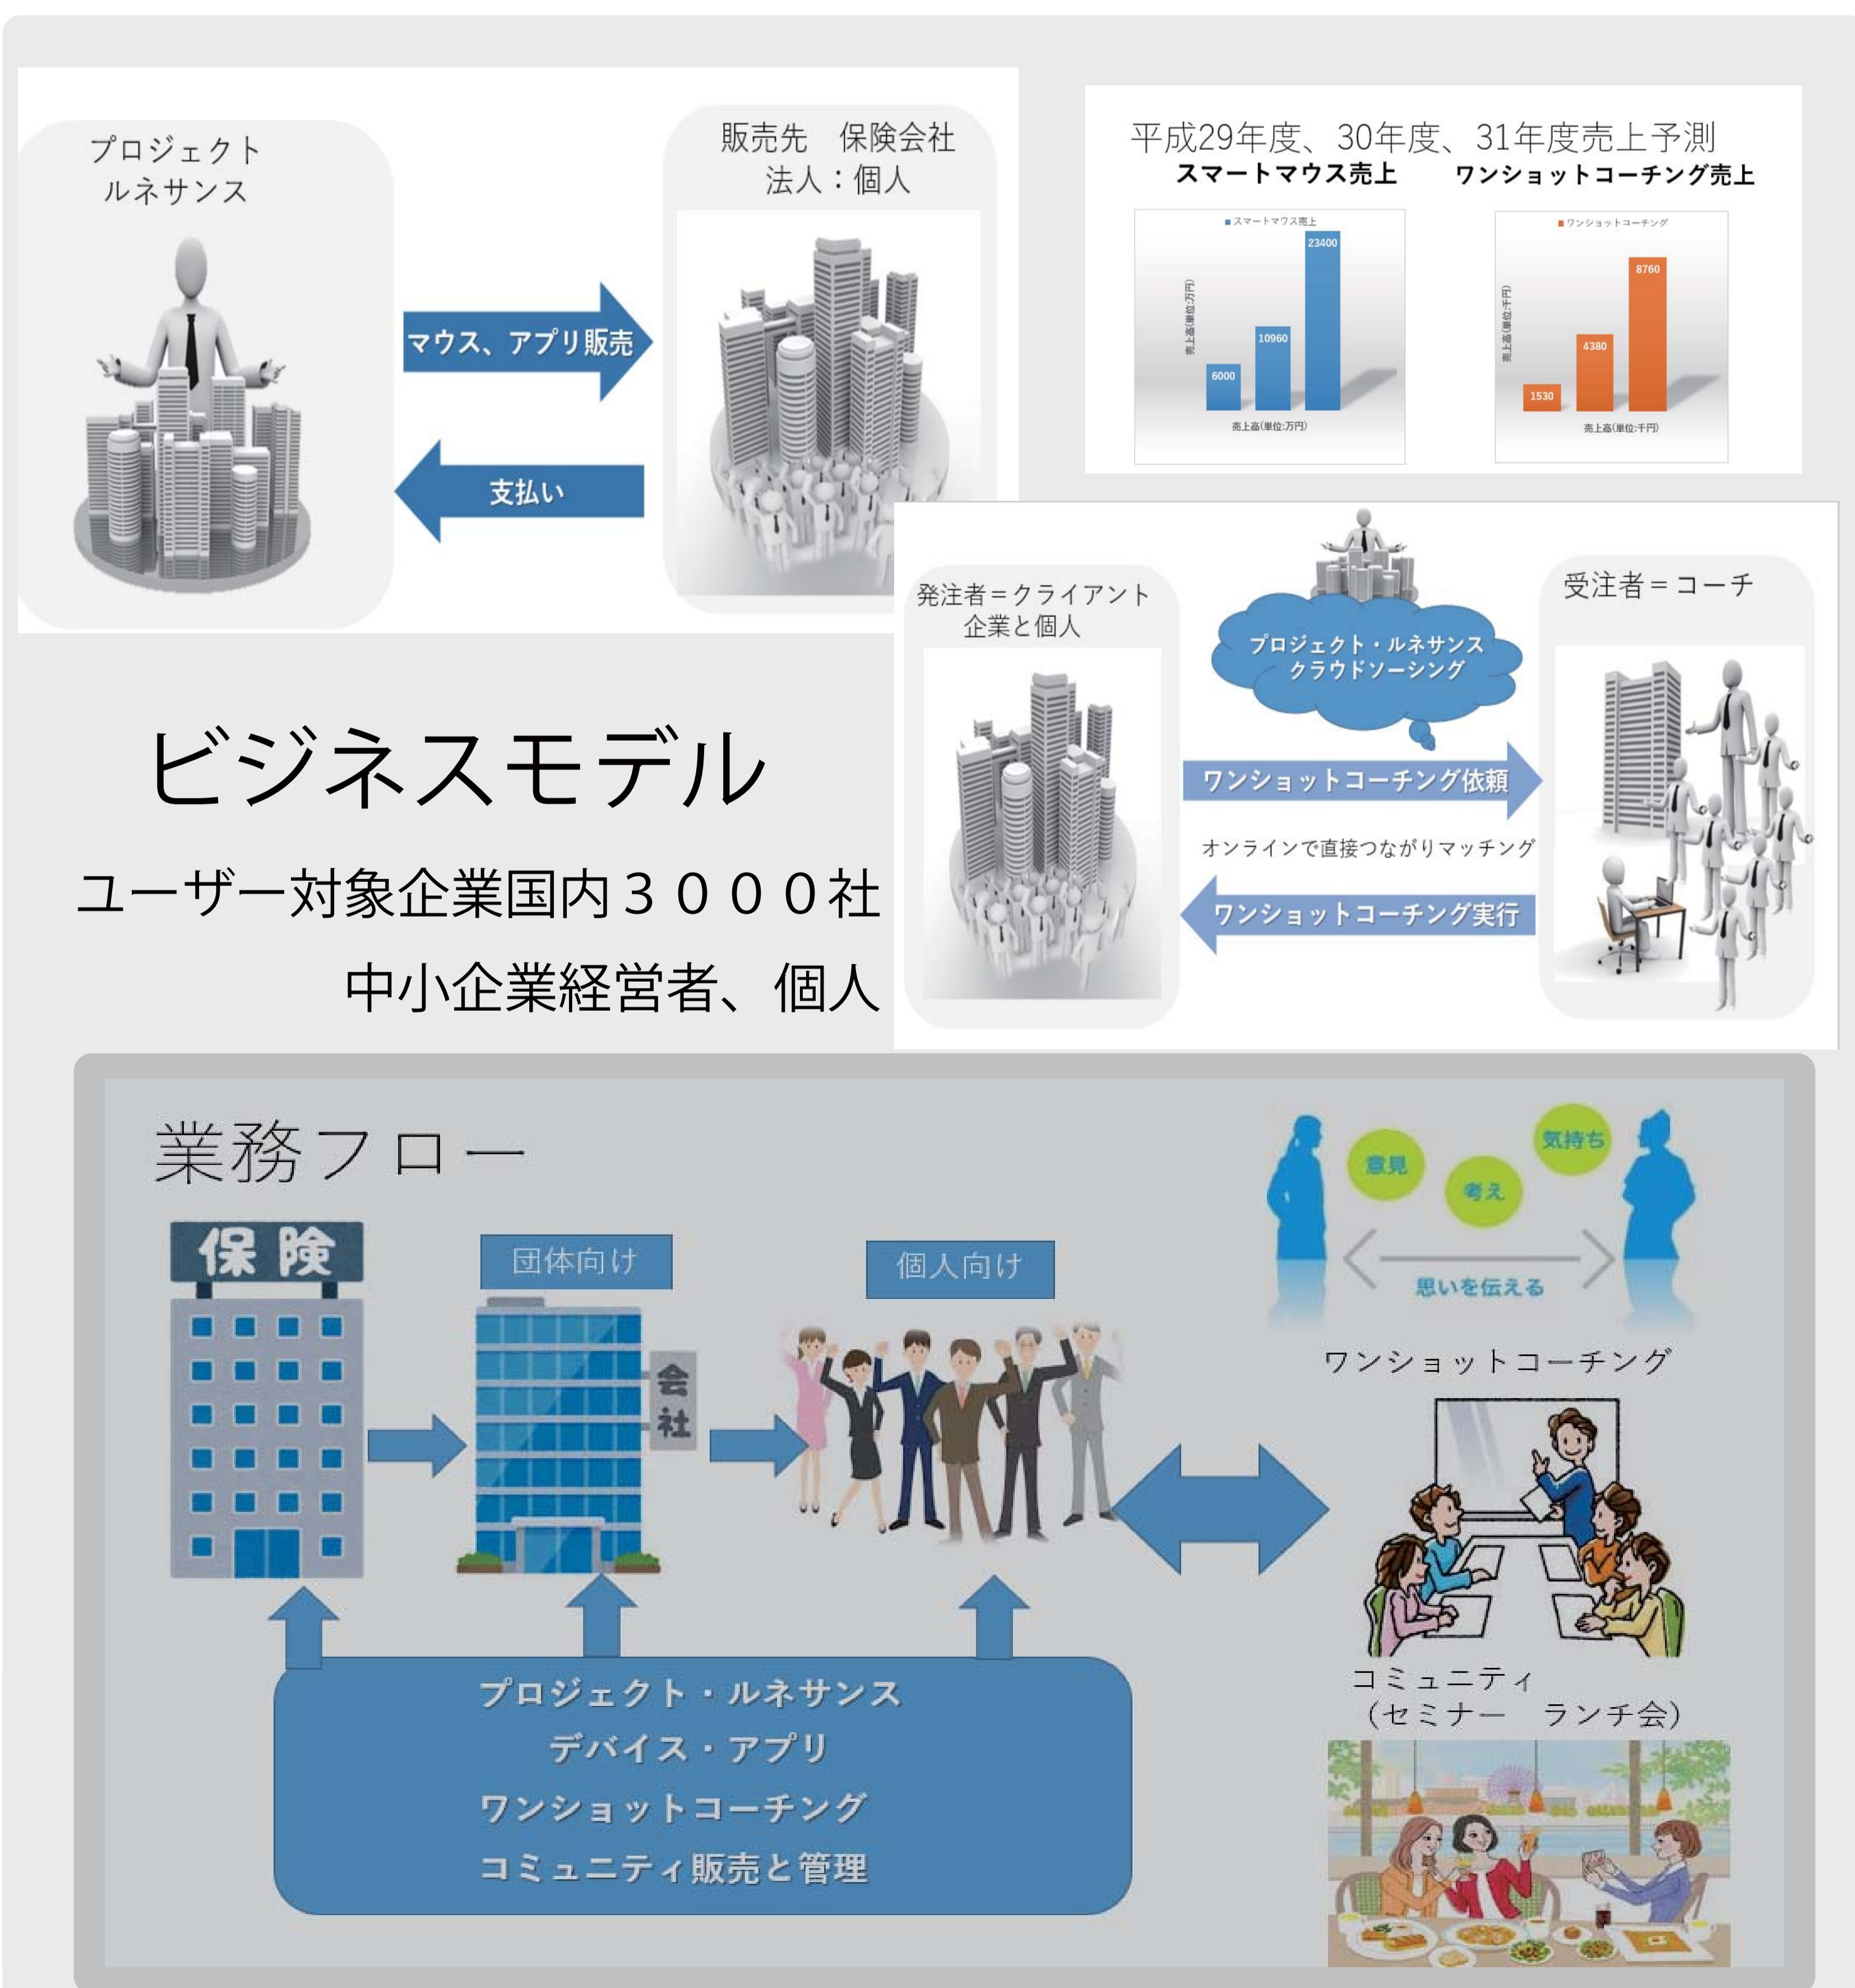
プロジェクト
ルネサンス

マウス、アプリ販売

支払い

販売先　保険会社
法人：個人

平成29年度、30年度、31年度売上予測
スマートマウス売上　　ワンショットコーチング売上

■スマートマウス売上
売上高(単位:万円)
6000
10960
23400
売上高(単位:万円)

■ワンショットコーチング
売上高(単位:千円)
1530
4380
8760
売上高(単位:千円)

発注者＝クライアント
企業と個人

プロジェクト・ルネサンス
クラウドソーシング

受注者＝コーチ

ワンショットコーチング依頼

オンラインで直接つながりマッチング

ワンショットコーチング実行

ビジネスモデル

ユーザー対象企業国内３０００社

中小企業経営者、個人

業務フロー

保険

団体向け

会社

個人向け

意見
考え
気持ち
思いを伝える

ワンショットコーチング

プロジェクト・ルネサンス
デバイス・アプリ
ワンショットコーチング
コミュニティ販売と管理

コミュニティ
（セミナー　ランチ会）